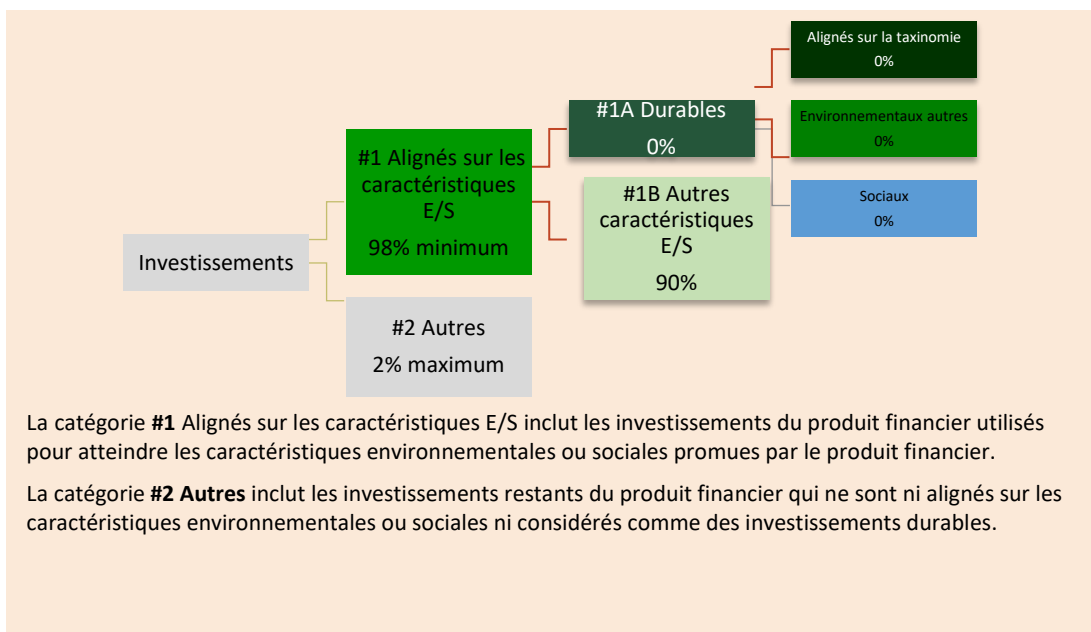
Alignés sur la taxinomie
0%

#1A Durables
0%

Environnementaux autres
0%

#1 Alignés sur les caractéristiques E/S
98% minimum

#1B Autres caractéristiques E/S
90%

Sociaux
0%

Investissements

#2 Autres
2% maximum

La catégorie **#1** Alignés sur les caractéristiques E/S inclut les investissements du produit financier utilisés pour atteindre les caractéristiques environnementales ou sociales promues par le produit financier.

La catégorie **#2 Autres** inclut les investissements restants du produit financier qui ne sont ni alignés sur les caractéristiques environnementales ou sociales ni considérés comme des investissements durables.